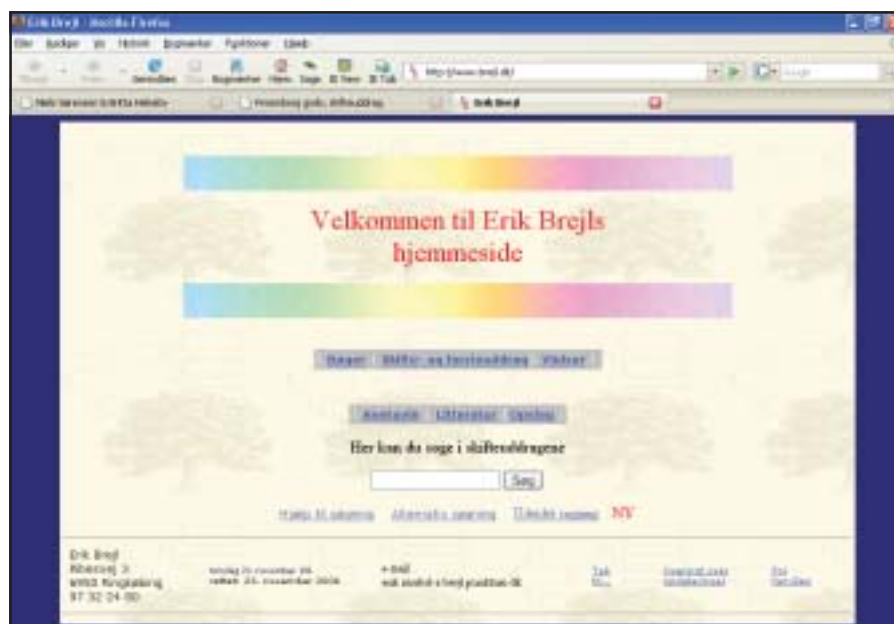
Erik Brejl - Mozilla Firefox

Filer Rediger Vis Historik Bogmærker Funktioner Hjælp

Genindlæs Bogmærker Hjem Søge B.Nem B.Tak http://www.brejl.dk/

Google

Erik Brejl

Velkommen til Erik Brejls hjemmeside

Slægt Skifte- og fæsteuddrag Våben

Kontakt Litteratur Søgning

Her kan du søge i skifteuddragene

Søg

Hjælp til søgning Alternativ søgning Udvidet søgning NY

Erik Brejl
Åbenrøj 3
6950 Ringkøbing
97 32 24 00

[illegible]
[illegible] 21. november 2006

e-mail
erik.brejl@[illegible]

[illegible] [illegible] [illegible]